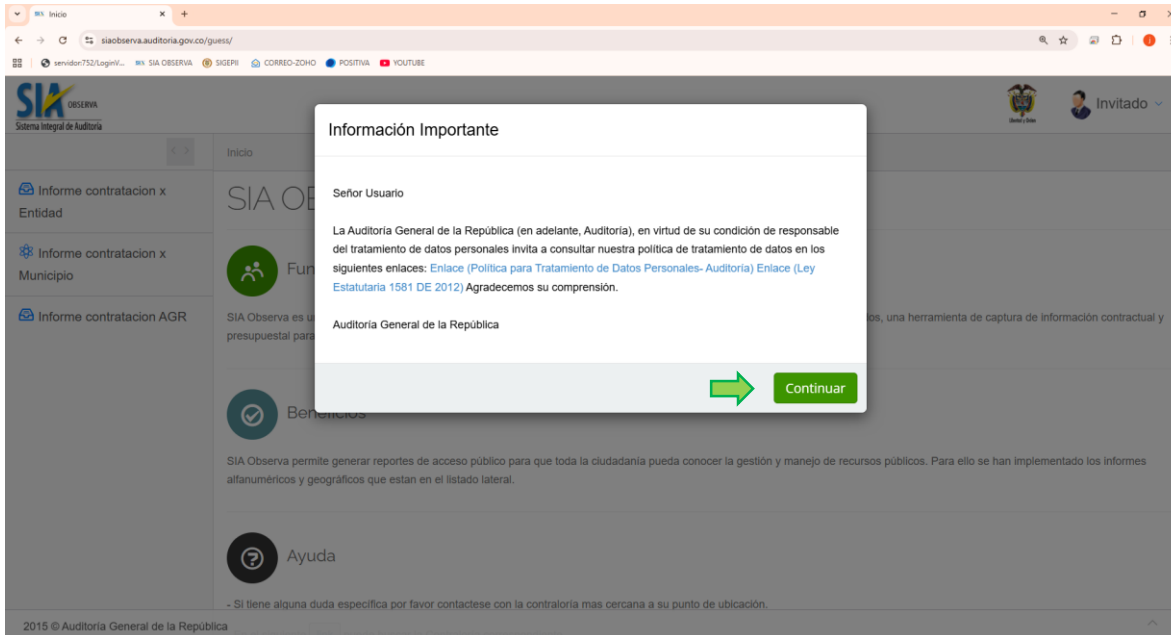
Inicio

siaobserva.auditoria.gov.co/guess/

servidor:752/LoginV... SIA OBSERVA SIGEPII CORREO-ZOHO POSITIVA YOUTUBE

SIA OBSERVA
Sistema Integral de Auditoría

Invitado

Inicio

Informe contratacion x Entidad

Informe contratacion x Municipio

Informe contratacion AGR

SIA OB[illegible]

Fun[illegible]

SIA Observa es u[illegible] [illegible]os, una herramienta de captura de información contractual y presupuestal para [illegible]

Información Importante

Señor Usuario

La Auditoría General de la República (en adelante, Auditoría), en virtud de su condición de responsable del tratamiento de datos personales invita a consultar nuestra política de tratamiento de datos en los siguientes enlaces: Enlace (Política para Tratamiento de Datos Personales- Auditoría) Enlace (Ley Estatutaria 1581 DE 2012) Agradecemos su comprensión.

Auditoría General de la República

Continuar

Beneficios

SIA Observa permite generar reportes de acceso público para que toda la ciudadanía pueda conocer la gestión y manejo de recursos públicos. Para ello se han implementado los informes alfanuméricos y geográficos que estan en el listado lateral.

Ayuda

- Si tiene alguna duda específica por favor contactese con la contraloría mas cercana a su punto de ubicación.

2015 © Auditoria General de la República